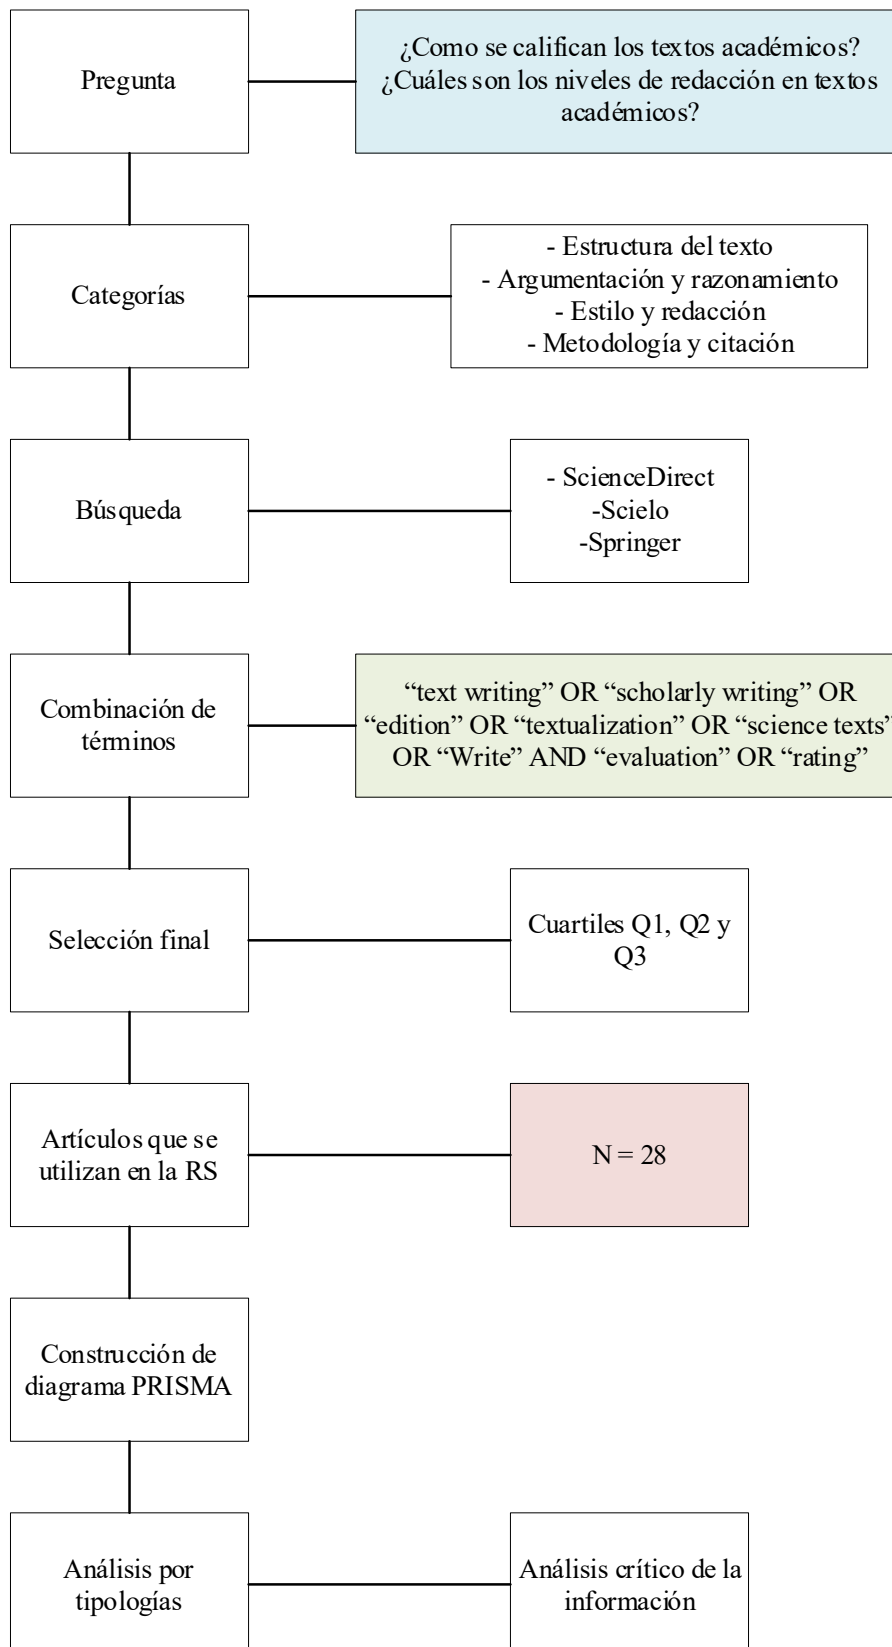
Pregunta

¿Como se califican los textos académicos? ¿Cuáles son los niveles de redacción en textos académicos?

Categorías

- Estructura del texto
- Argumentación y razonamiento
- Estilo y redacción
- Metodología y citación

Búsqueda

- ScienceDirect
-Scielo
-Springer

Combinación de términos

“text writing” OR “scholarly writing” OR “edition” OR “textualization” OR “science texts” OR “Write” AND “evaluation” OR “rating”

Selección final

Cuartiles Q1, Q2 y Q3

Artículos que se utilizan en la RS

N = 28

Construcción de diagrama PRISMA

Análisis por tipologías

Análisis crítico de la información